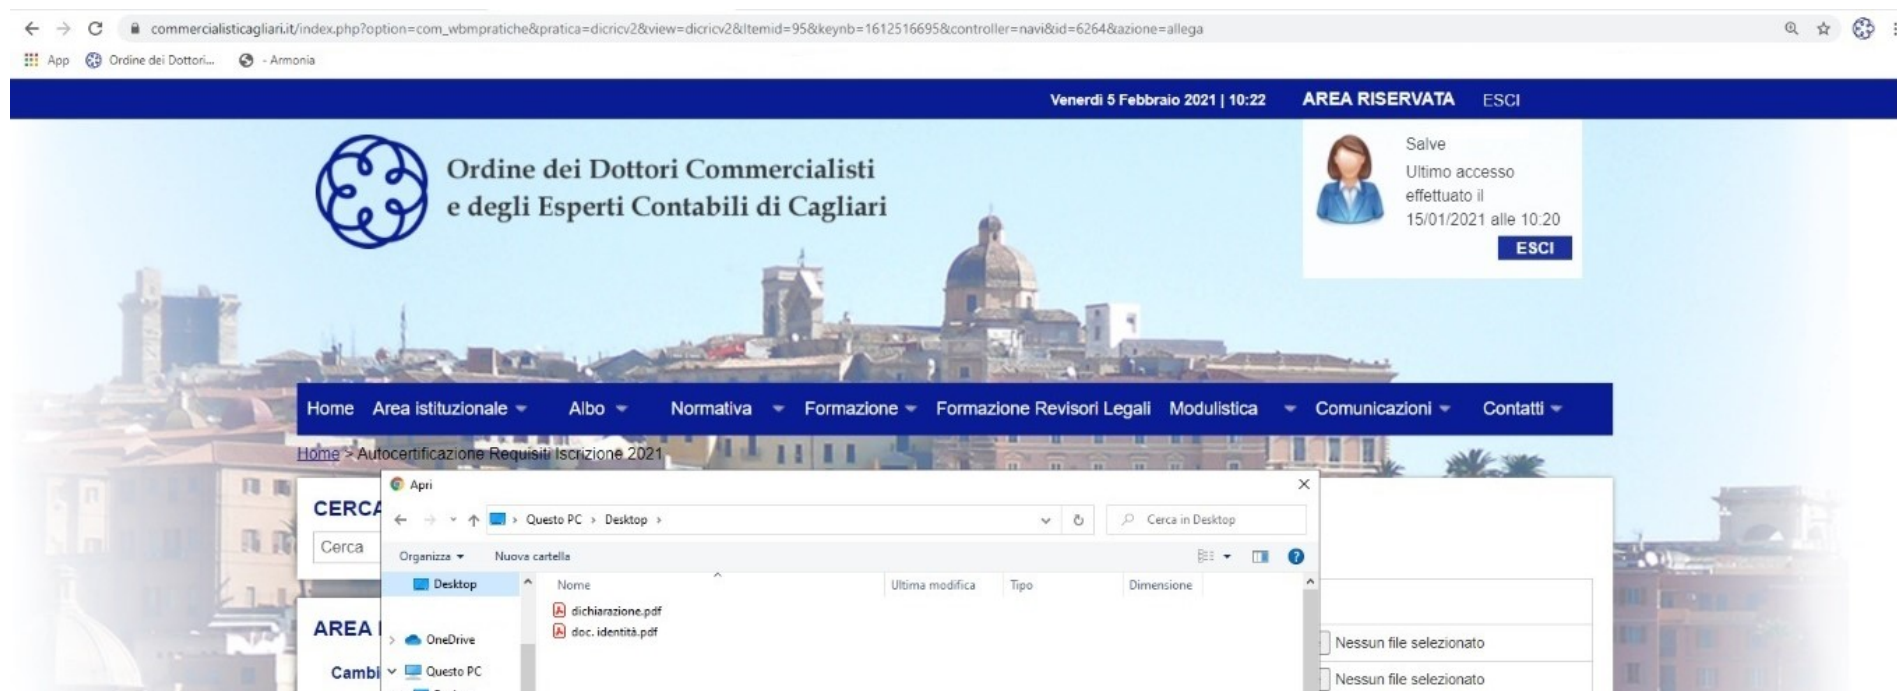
commercialisticagliari.it/index.php?option=com_wbmpratiche&pratica=dicricv2&view=dicricv2&Itemid=95&keynb=1612516695&controller=navi&id=6264&azione=allega

App Ordine dei Dottori... - Armonia

Venerdì 5 Febbraio 2021 | 10:22 AREA RISERVATA ESCI

Ordine dei Dottori Commercialisti e degli Esperti Contabili di Cagliari

Salve
Ultimo accesso effettuato il 15/01/2021 alle 10:20
ESCI

Home Area istituzionale Albo Normativa Formazione Formazione Revisori Legali Modulistica Comunicazioni Contatti

Home > Autocertificazione Requisiti Iscrizione 2021

CERCA
Cerca

AREA
Cambi

Apri
Questo PC > Desktop
Cerca in Desktop
Organizza Nuova cartella
Desktop
OneDrive
Questo PC
Nome Ultima modifica Tipo Dimensione
dichiarazione.pdf
doc. identità.pdf

Nessun file selezionato
Nessun file selezionato